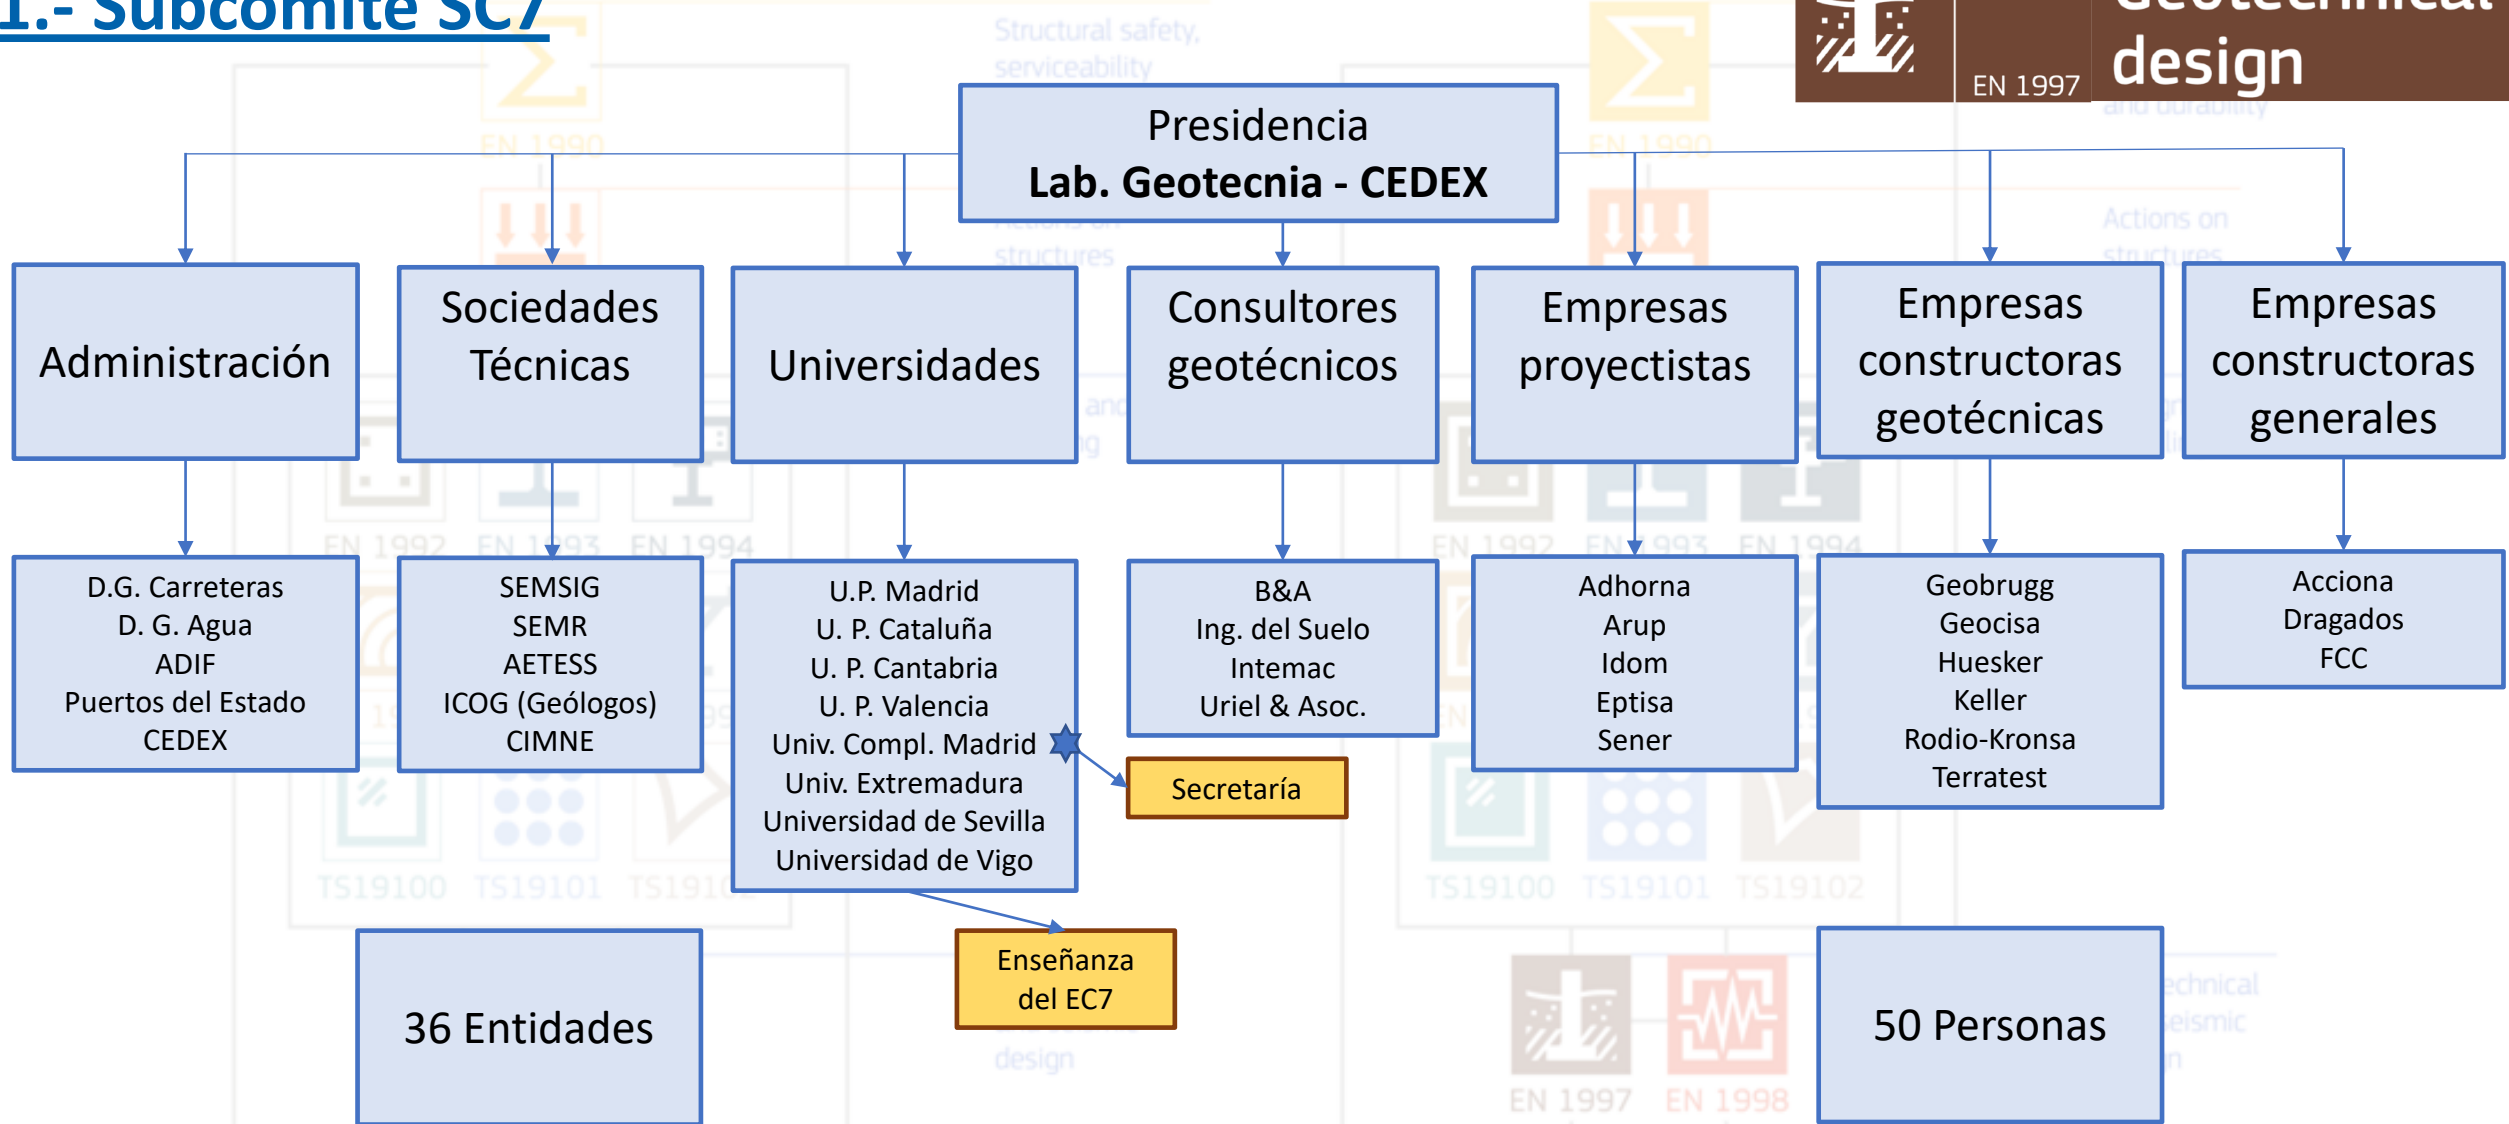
1.- Subcomité SC7

EN 1997 Geotechnical design

Presidencia
Lab. Geotecnia - CEDEX

Administración

Sociedades Técnicas

Universidades

Consultores geotécnicos

Empresas proyectistas

Empresas constructoras geotécnicas

Empresas constructoras generales

D.G. Carreteras
D. G. Agua
ADIF
Puertos del Estado
CEDEX

SEMSIG
SEMR
AETESS
ICOG (Geólogos)
CIMNE

U.P. Madrid
U. P. Cataluña
U. P. Cantabria
U. P. Valencia
Univ. Compl. Madrid
Univ. Extremadura
Universidad de Sevilla
Universidad de Vigo

B&A
Ing. del Suelo
Intemac
Uriel & Asoc.

Adhorna
Arup
Idom
Eptisa
Sener

Geobrugg
Geocisa
Huesker
Keller
Rodio-Kronsa
Terratest

Acciona
Dragados
FCC

Secretaría

Enseñanza del EC7

36 Entidades

50 Personas